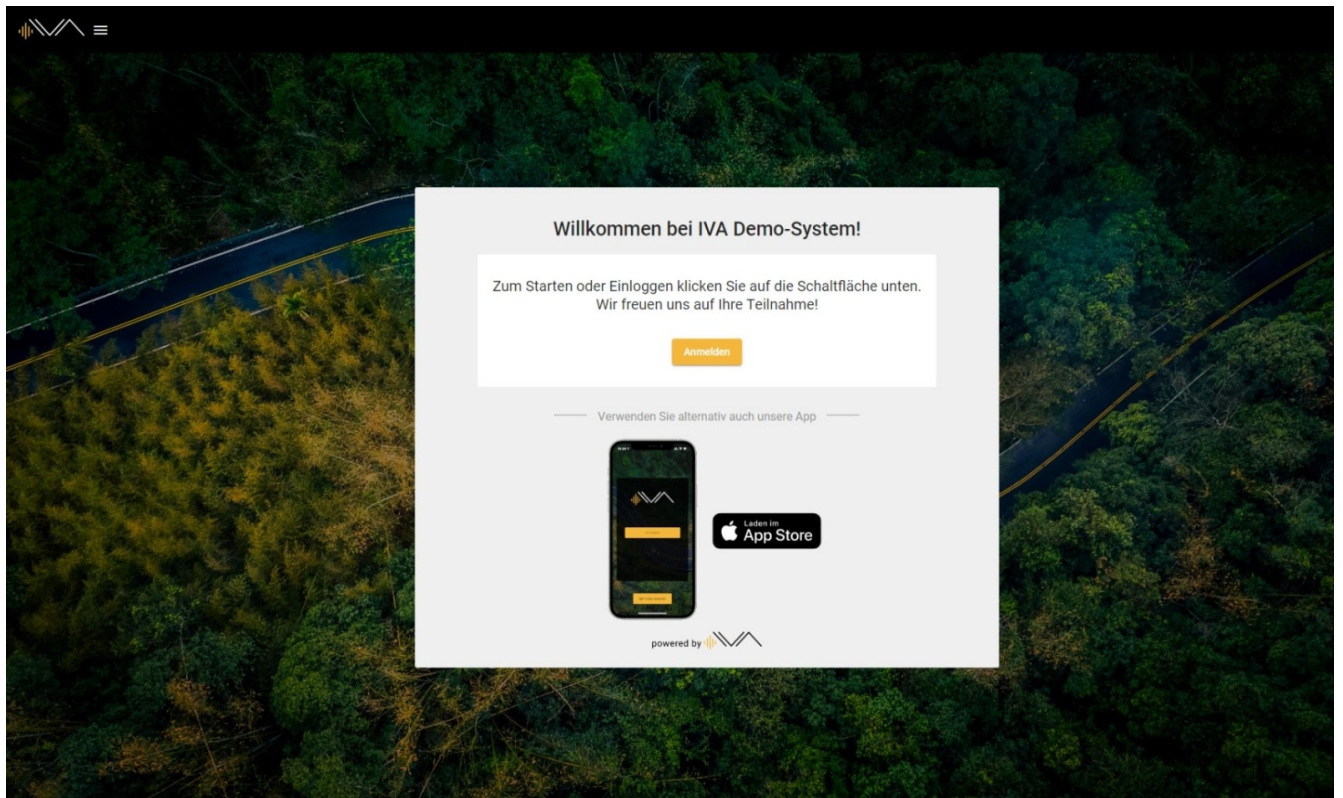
IVA

Willkommen bei IVA Demo-System!

Zum Starten oder Einloggen klicken Sie auf die Schaltfläche unten. Wir freuen uns auf Ihre Teilnahme!

Anmelden

Verwenden Sie alternativ auch unsere App

IVA

Laden im App Store

powered by IVA